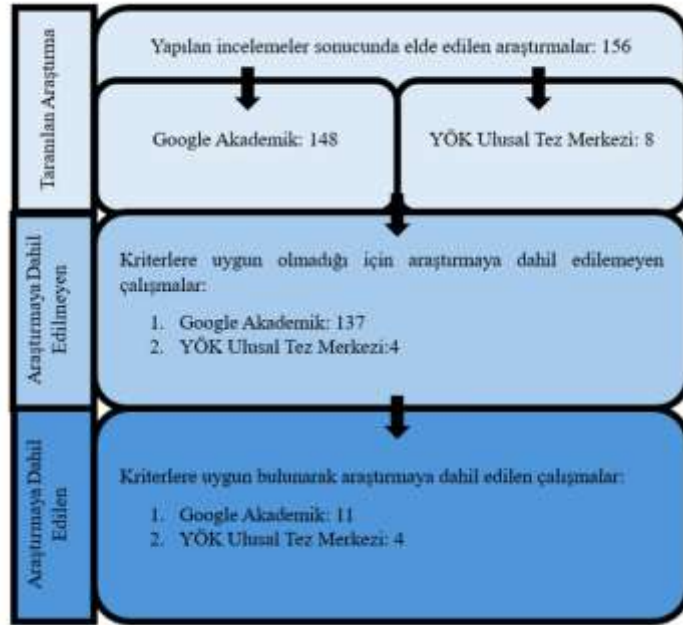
Taranılan Araştırma

Yapılan incelemeler sonucunda elde edilen araştırmalar: 156

Google Akademik: 148

YÖK Ulusal Tez Merkezi: 8

Araştırmaya Dahil Edilmeyen

Kriterlere uygun olmadığı için araştırmaya dahil edilemeyen çalışmalar:

1. Google Akademik: 137
2. YÖK Ulusal Tez Merkezi:4

Araştırmaya Dahil Edilen

Kriterlere uygun bulunarak araştırmaya dahil edilen çalışmalar:

1. Google Akademik: 11
2. YÖK Ulusal Tez Merkezi: 4